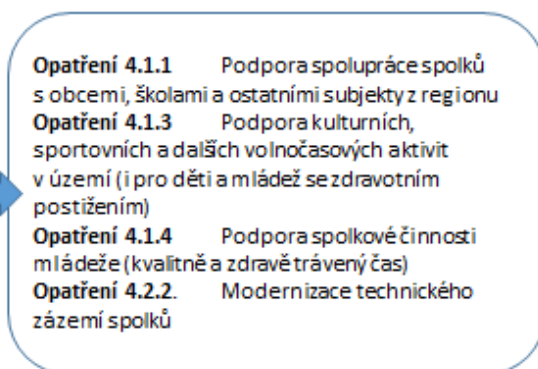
**Opatření 4.1.1** Podpora spolupráce spolků s obcemi, školami a ostatními subjekty z regionu
**Opatření 4.1.3** Podpora kulturních, sportovních a dalších volnočasových aktivit v území (i pro děti a mládež se zdravotním postižením)
**Opatření 4.1.4** Podpora spolkové činnosti mládeže (kvalitně a zdravě trávený čas)
**Opatření 4.2.2.** Modernizace technického zázemí spolků